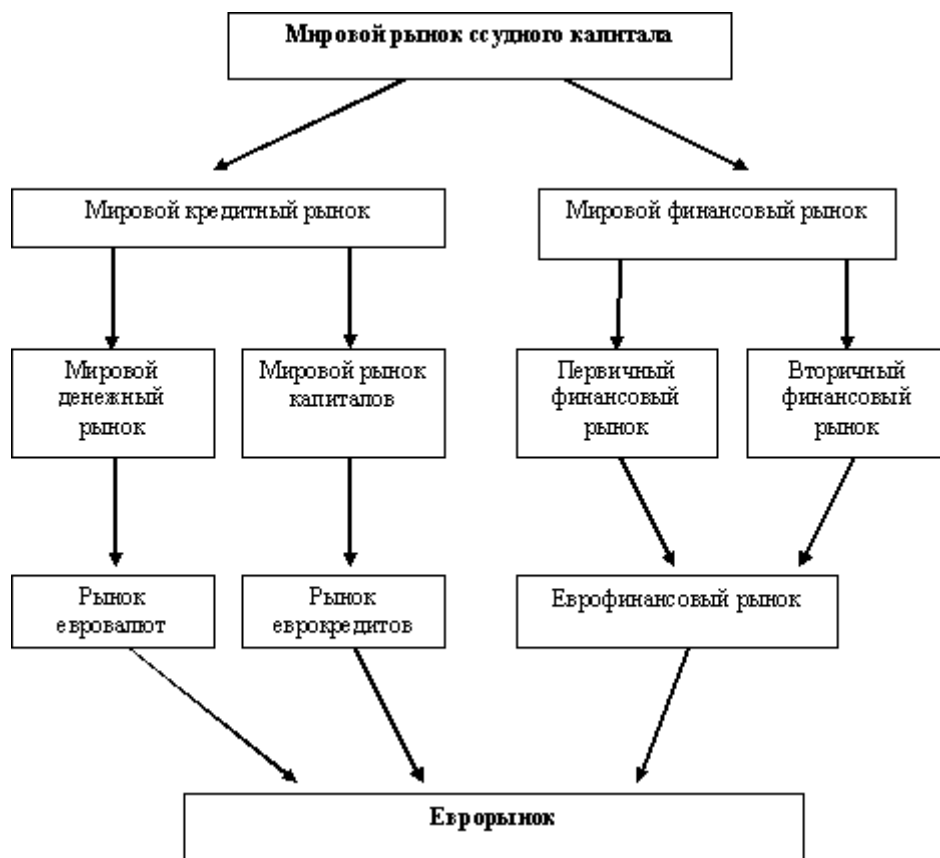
Мировой рынок ссудного капитала

Мировой кредитный рынок

Мировой финансовый рынок

Мировой денежный рынок

Мировой рынок капиталов

Первичный финансовый рынок

Вторичный финансовый рынок

Рынок евровалют

Рынок еврокредитов

Еврофинансовый рынок

Еврорынок